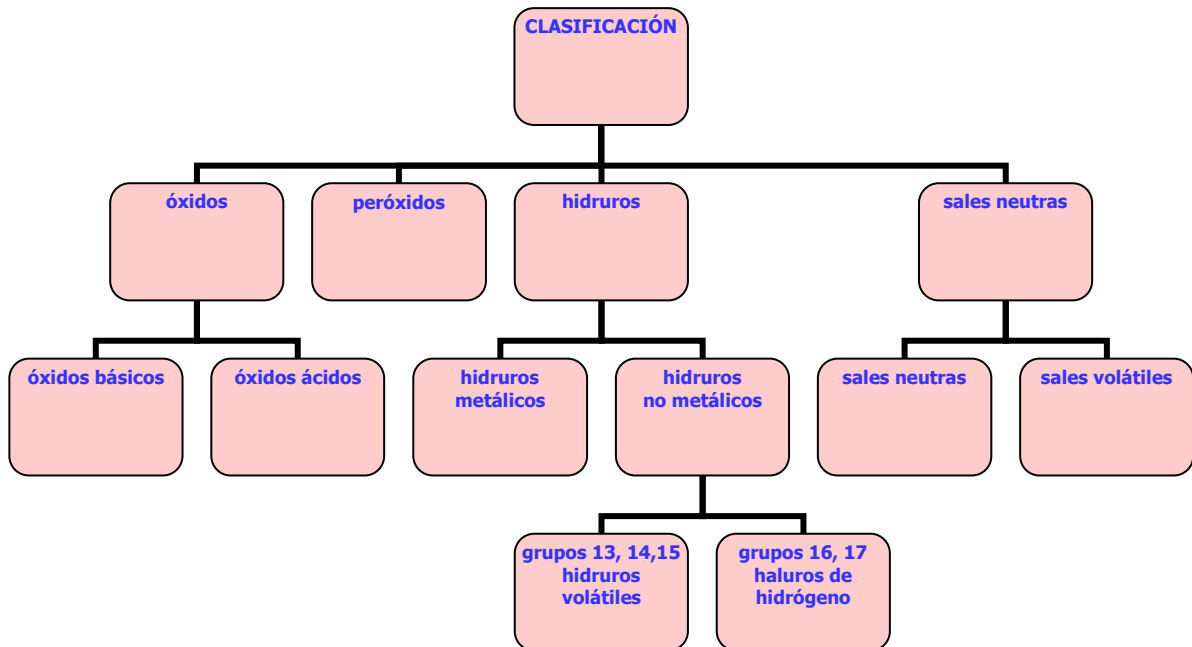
CLASIFICACIÓN

óxidos

peróxidos

hidruros

sales neutras

óxidos básicos

óxidos ácidos

hidruros metálicos

hidruros no metálicos

sales neutras

sales volátiles

grupos 13, 14,15 hidruros volátiles

grupos 16, 17 haluros de hidrógeno